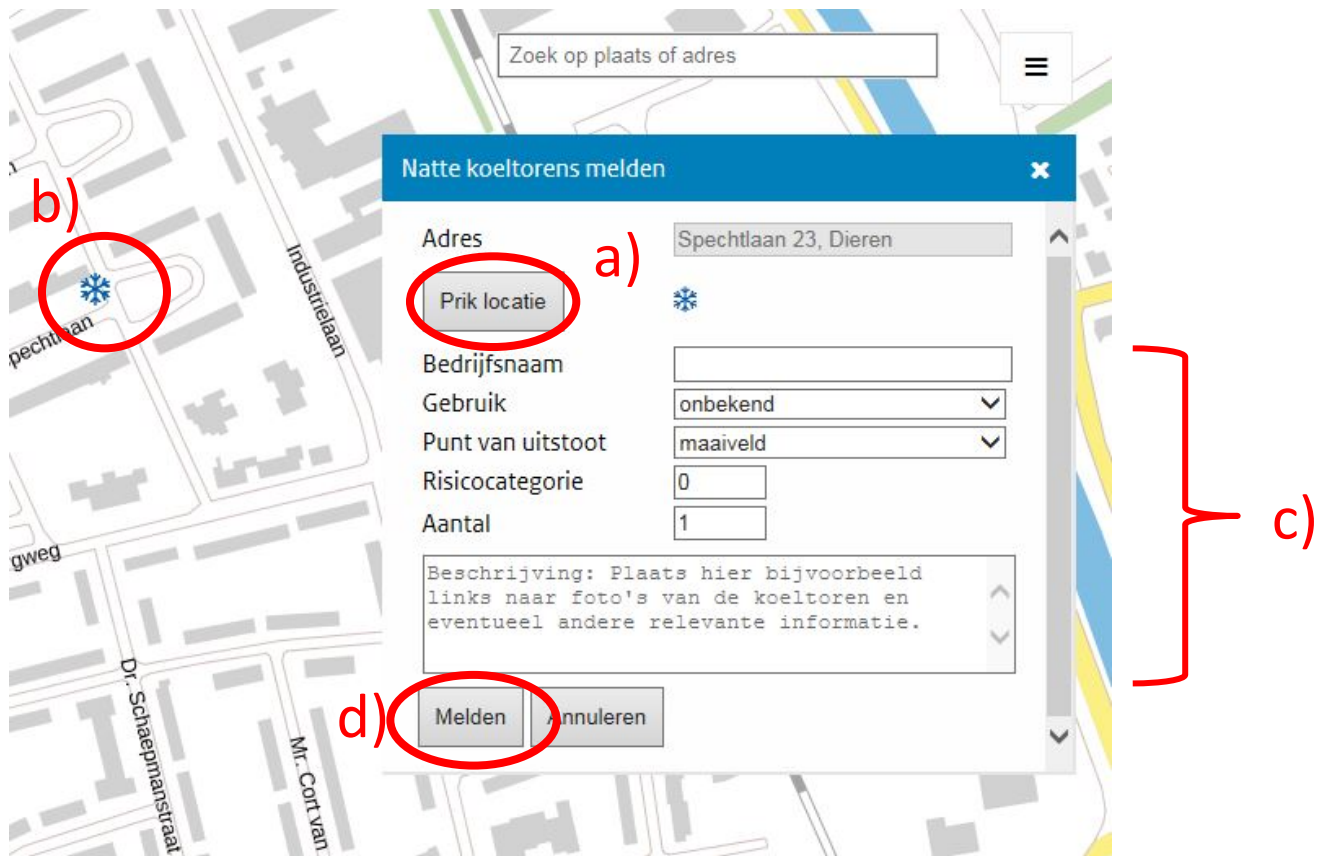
Zoek op plaats of adres

b)

pechtlaan

Industrielaan

gweg

Dr. Schaepmanstraat

Mr. Cort van

Natte koeltorens melden

Adres Spechtlaan 23, Dieren

a)

Prik locatie

Bedrijfsnaam

Gebruik onbekend

Punt van uitstoot maaiveld

Risicocategorie 0

Aantal 1

c)

Beschrijving: Plaats hier bijvoorbeeld links naar foto's van de koeltoren en eventueel andere relevante informatie.

d)

Melden

Annuleren